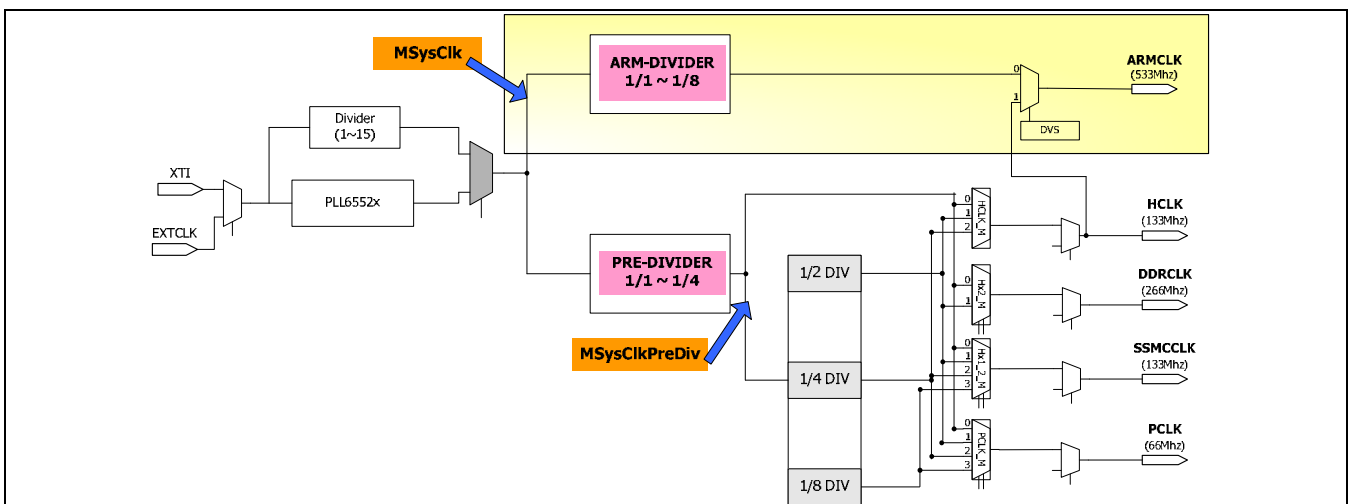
MSysClk

ARM-DIVIDER
1/1 ~ 1/8

0
1

ARMCLK
(533Mhz)

DVS

Divider
(1~15)

XTI

PLL6552x

EXTCLK

PRE-DIVIDER
1/1 ~ 1/4

MSysClkPreDiv

0
1
2
HCLK_M

HCLK
(133Mhz)

1/2 DIV

0
1
Hx2_M

DDRCLK
(266Mhz)

0
1
2
3
Hx1_2_M

SSMCCLK
(133Mhz)

1/4 DIV

0
1
2
3
PCLK_M

PCLK
(66Mhz)

1/8 DIV